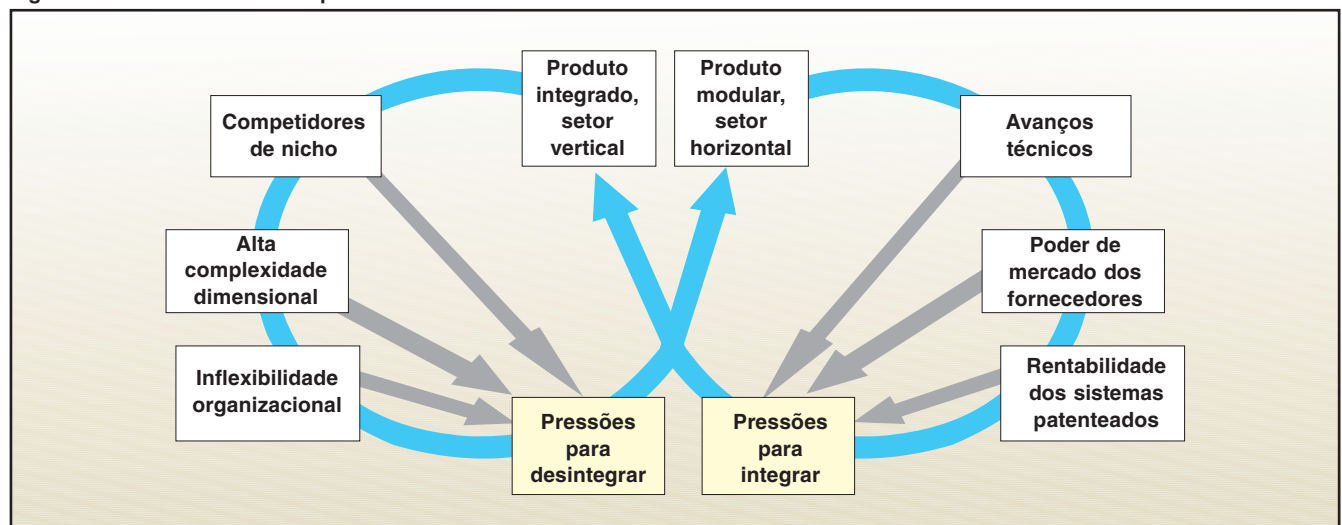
Produto integrado, setor vertical

Produto modular, setor horizontal

Competidores de nicho

Alta complexidade dimensional

Inflexibilidade organizacional

Avanços técnicos

Poder de mercado dos fornecedores

Rentabilidade dos sistemas patenteados

Pressões para desintegrar

Pressões para integrar